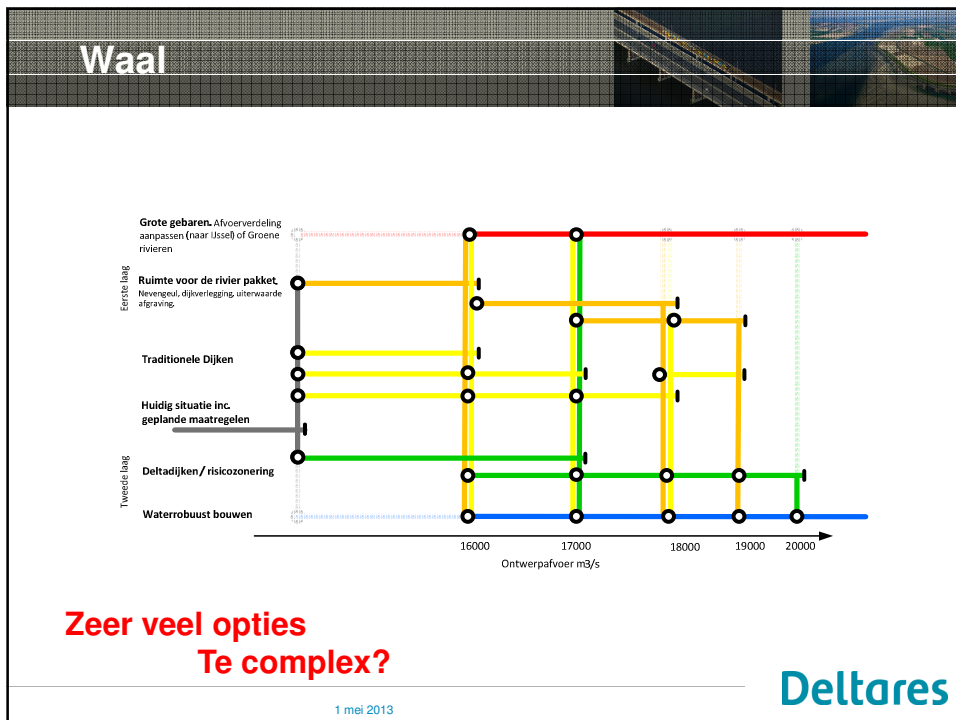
Waal

Grote gebaren. Afvoerverdeling aanpassen (naar IJssel) of Groene rivieren

Eerste laag

Ruimte voor de rivier pakket, Nevengeul, dijkverlegging, uiterwaarde afgraving.

Traditionele Dijken

Huidig situatie inc. geplande maatregelen

Tweede laag

Deltadijken / risicozonering

Waterrobuust bouwen

16000

17000

18000

19000

20000

Ontwerpafvoer m3/s

Zeer veel opties

Te complex?

Deltares

1 mei 2013